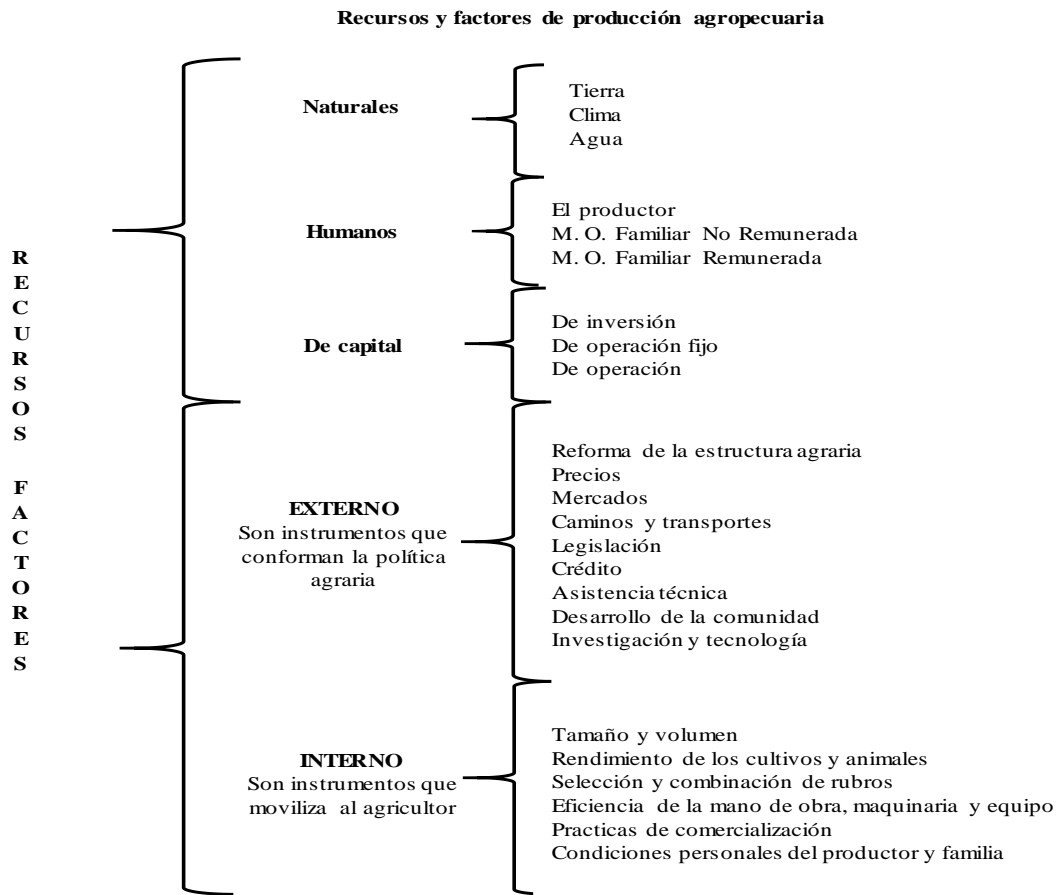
Recursos y factores de producción agropecuaria

RECURSOS

FACTORES

Naturales

Tierra
Clima
Agua

Humanos

El productor
M. O. Familiar No Remunerada
M. O. Familiar Remunerada

De capital

De inversión
De operación fijo
De operación

EXTERNO
Son instrumentos que conforman la política agraria

Reforma de la estructura agraria
Precios
Mercados
Caminos y transportes
Legislación
Crédito
Asistencia técnica
Desarrollo de la comunidad
Investigación y tecnología

INTERNO
Son instrumentos que moviliza al agricultor

Tamaño y volumen
Rendimiento de los cultivos y animales
Selección y combinación de rubros
Eficiencia de la mano de obra, maquinaria y equipo
Practicas de comercialización
Condiciones personales del productor y familia